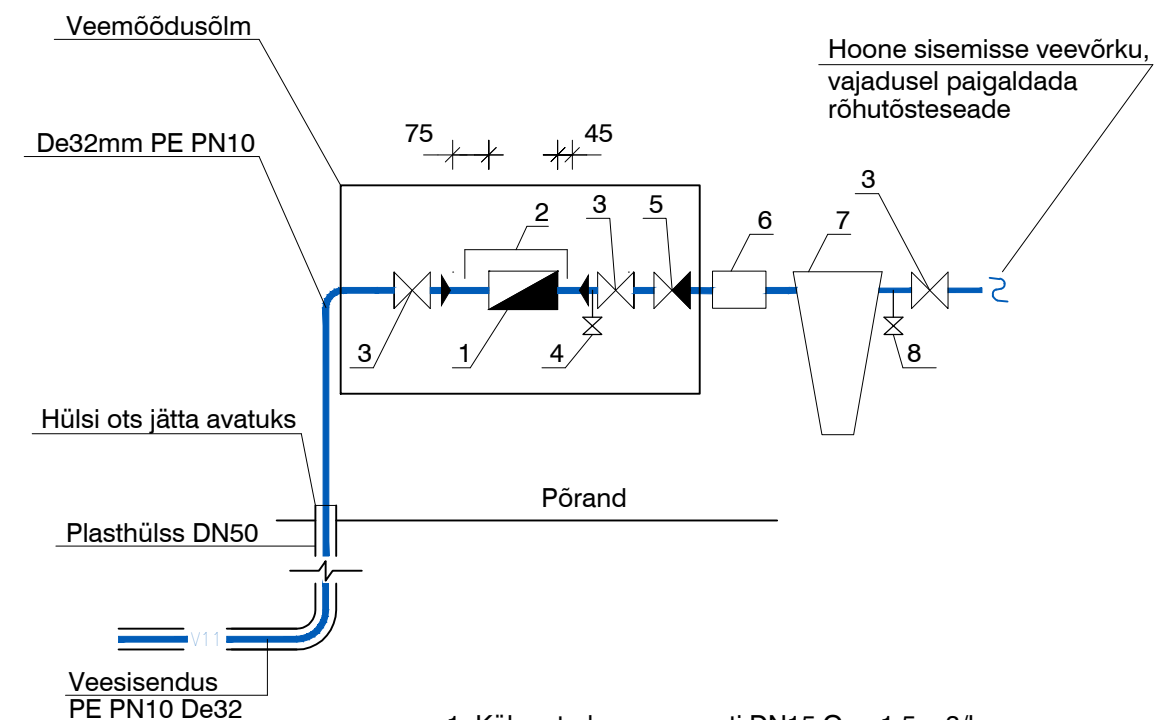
Veemõõdusõlm

Hoone sisemisse veevõrku, vajadusel paigaldada rõhutõsteseade

75

45

De32mm PE PN10

3

2

3

5

6

7

3

1

4

8

Hülsi ots jätta avatuks

Põrand

Plasthülss DN50

V11

Veesisendus PE PN10 De32

1. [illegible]